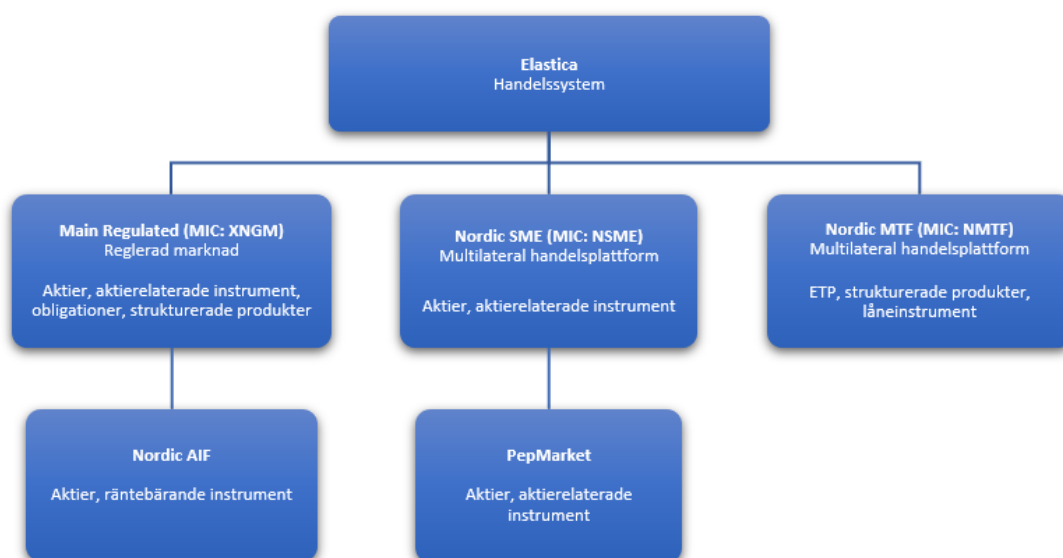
Elastica
Handelssystem

Main Regulated (MIC: XNGM)
Reglerad marknad

Aktier, aktierelaterade instrument, obligationer, strukturerade produkter

Nordic SME (MIC: NSME)
Multilateral handelsplattform

Aktier, aktierelaterade instrument

Nordic MTF (MIC: NMTF)
Multilateral handelsplattform

ETP, strukturerade produkter, låneinstrument

Nordic AIF

Aktier, räntebärande instrument

PepMarket

Aktier, aktierelaterade instrument